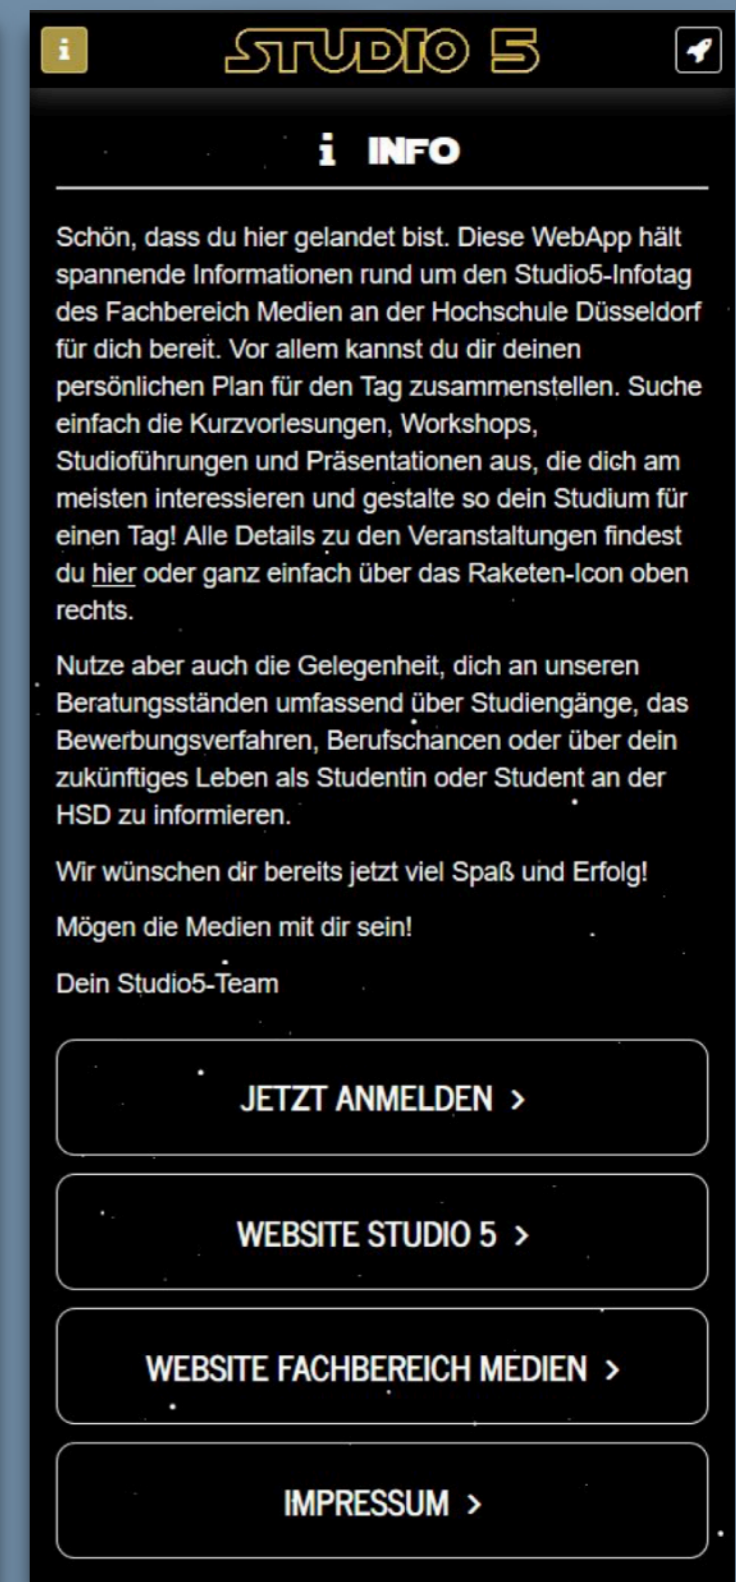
i STUDIO 5

i INFO

Schön, dass du hier gelandet bist. Diese WebApp hält spannende Informationen rund um den Studio5-Infotag des Fachbereich Medien an der Hochschule Düsseldorf für dich bereit. Vor allem kannst du dir deinen persönlichen Plan für den Tag zusammenstellen. Suche einfach die Kurzvorlesungen, Workshops, Studioführungen und Präsentationen aus, die dich am meisten interessieren und gestalte so dein Studium für einen Tag! Alle Details zu den Veranstaltungen findest du hier oder ganz einfach über das Raketen-Icon oben rechts.

Nutze aber auch die Gelegenheit, dich an unseren Beratungsständen umfassend über Studiengänge, das Bewerbungsverfahren, Berufschancen oder über dein zukünftiges Leben als Studentin oder Student an der HSD zu informieren.

Wir wünschen dir bereits jetzt viel Spaß und Erfolg!

Mögen die Medien mit dir sein!

Dein Studio5-Team

JETZT ANMELDEN >

WEBSITE STUDIO 5 >

WEBSITE FACHBEREICH MEDIEN >

IMPRESSUM >